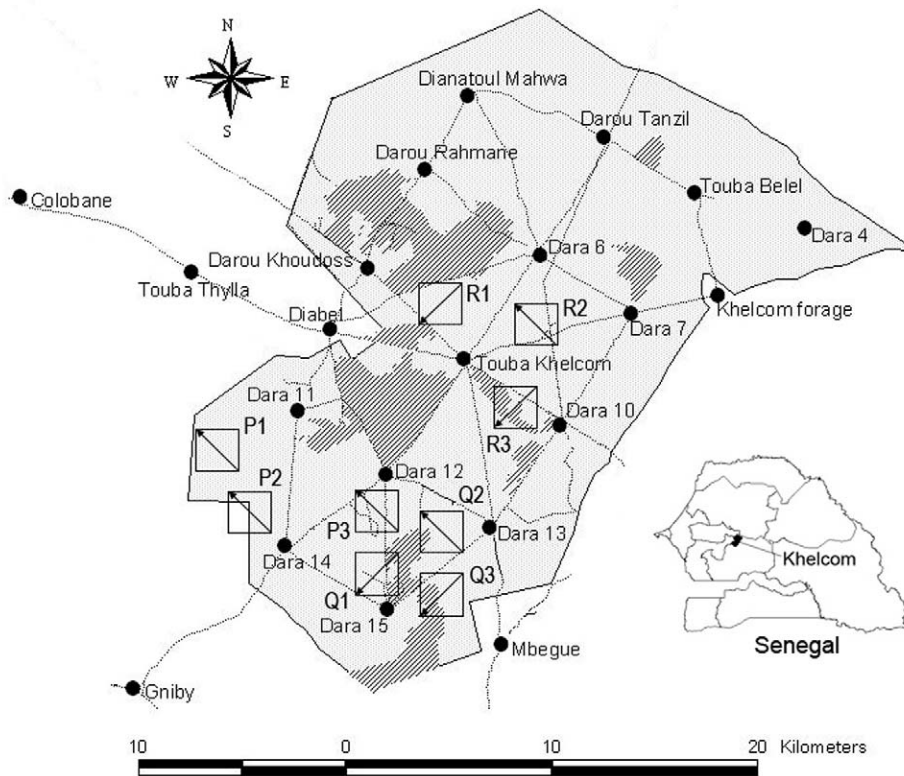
N
W E
S

Dianatoul Mahwa
Darou Tanzil
Darou Rahmane
Colobane
Touba Belel
Dara 4
Darou Khoudoss
Dara 6
Touba Thylla
R1
Khelcom forage
R2
Diabel
Dara 7
Touba Khelcom
Dara 11
Dara 10
P1
R3
Dara 12
P2
Q2
P3
Dara 13
Dara 14
Khelcom
Q3
Q1
Dara 15
Mbegue
Senegal
Gniby

10 0 10 20 Kilometers